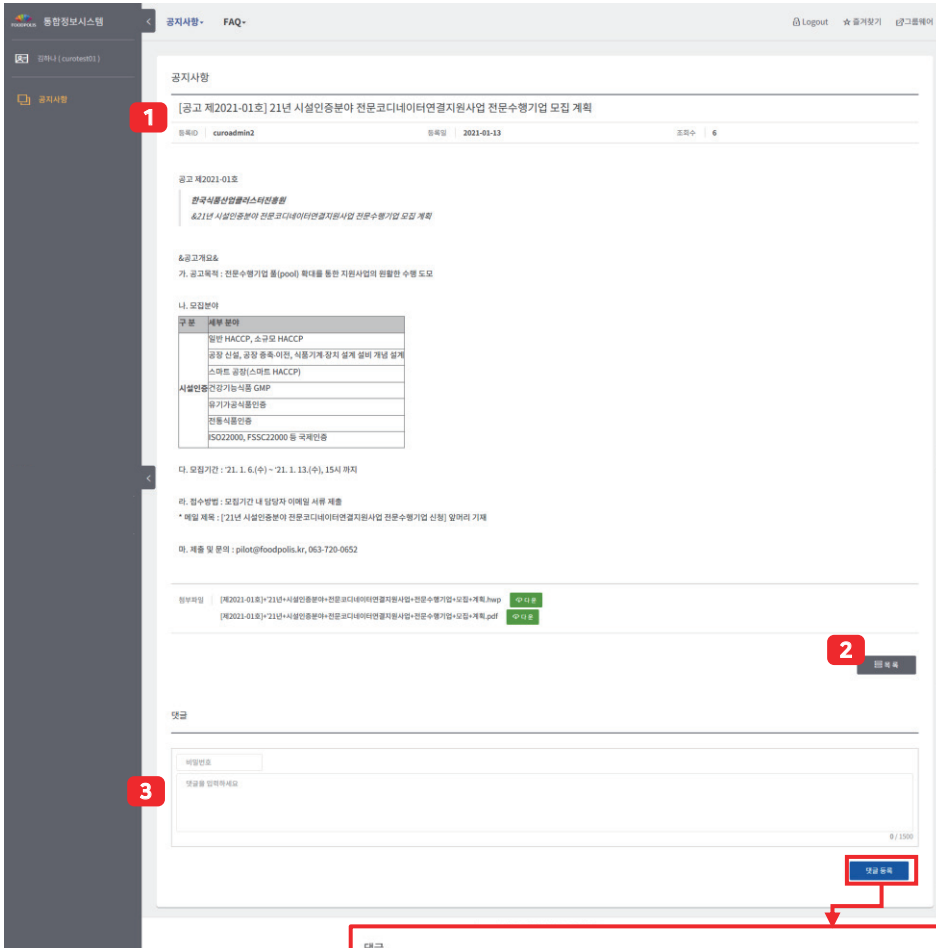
FOODPOLIS 통합정보시스템

김하나 ( curotest01 )

공지사항

공지사항 FAQ

Logout 즐겨찾기 그룹웨어

공지사항

1

[공고 제2021-01호] 21년 시설인증분야 전문코디네이터연결지원사업 전문수행기업 모집 계획

등록ID curoadmin2 등록일 2021-01-13 조회수 6

공고 제2021-01호

한국식품산업클러스터진흥원
&21년 시설인증분야 전문코디네이터연결지원사업 전문수행기업 모집 계획

&공고개요&
가. 공고목적 : 전문수행기업 풀(pool) 확대를 통한 지원사업의 원활한 수행 도모

나. 모집분야

| 구 분 | 세부 분야 |
|---|---|
| 시설인증 | 일반 HACCP, 소규모 HACCP |
| | 공장 신설, 공장 증축·이전, 식품기계·장치 설계 설비 개념 설계 |
| | 스마트 공장(스마트 HACCP) |
| | 건강기능식품 GMP |
| | 유기가공식품인증 |
| | 전통식품인증 |
| | ISO22000, FSSC22000 등 국제인증 |

다. 모집기간 : '21. 1. 6.(수) ~ '21. 1. 13.(수), 15시 까지

라. 접수방법 : 모집기간 내 담당자 이메일 서류 제출
* 메일 제목 : ['21년 시설인증분야 전문코디네이터연결지원사업 전문수행기업 신청] 앞머리 기재

마. 제출 및 문의 : pilot@foodpolis.kr, 063-720-0652

첨부파일 [제2021-01호]+'21년+시설인증분야+전문코디네이터연결지원사업+전문수행기업+모집+계획.hwp 다운
[제2021-01호]+'21년+시설인증분야+전문코디네이터연결지원사업+전문수행기업+모집+계획.pdf 다운

2

목록

댓글

비밀번호

3

댓글을 입력하세요

0 / 1500

댓글 등록

댓글